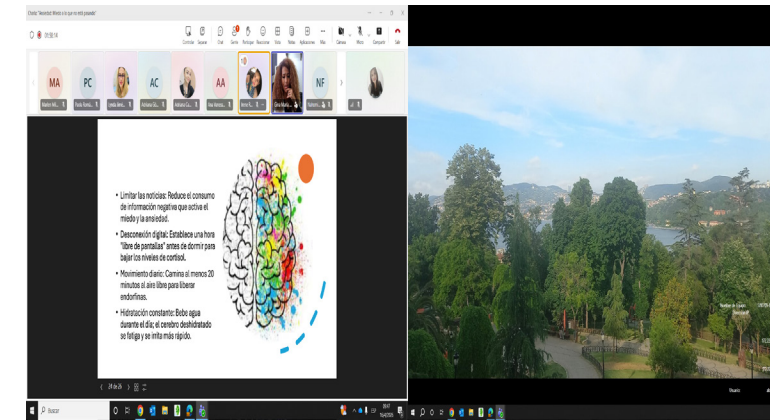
Charla "Ansiedad: Miedo a lo que no está pasando"

01:58:14

Contactos Separar Chat Carreta Participar Reacciones Vista Notas Aplicaciones Más Cámara Micro Compartir Salir

MA PC AC AA NF

• Limitar las noticias: Reduce el consumo de información negativa que activa el miedo y la ansiedad.

• Desconexión digital: Establece una hora "libre de pantallas" antes de dormir para bajar los niveles de cortisol.

• Movimiento diario: Camina al menos 20 minutos al aire libre para liberar endorfinas.

• Hidratación constante: Bebe agua durante el día; el cerebro deshidratado se fatiga y se irrita más rápido.

28 de 29

Buscar